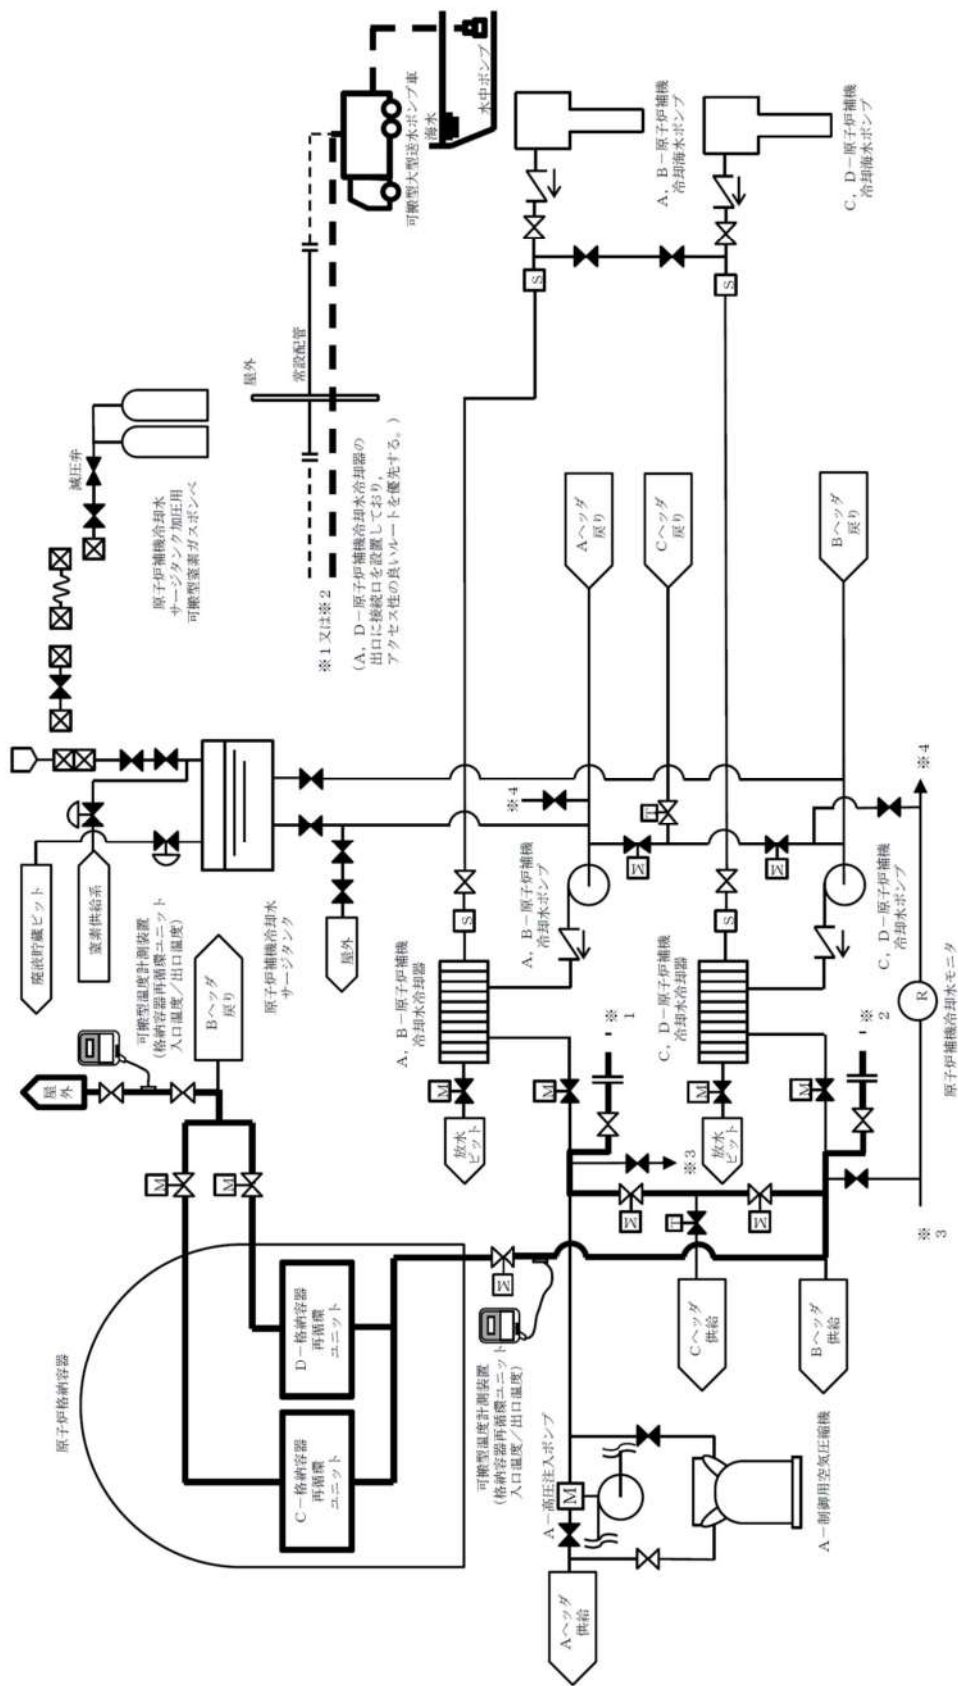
原子炉格納容器

C－格納容器再循環ユニット

D－格納容器再循環ユニット

A－高圧注入ポンプ

可搬型温度計測装置（格納容器再循環ユニット入口温度／出口温度）

A－制御用空気圧縮機

Aヘッダ供給

Cヘッダ供給

Bヘッダ供給

M

屋外

可搬型温度計測装置（格納容器再循環ユニット入口温度／出口温度）

Bヘッダ戻り

放水ピット

A，B－原子炉補機冷却水冷却器

C，D－原子炉補機冷却水冷却器

※1

※2

※3

S

原子炉補機冷却水サージタンク

A，B－原子炉補機冷却水ポンプ

C，D－原子炉補機冷却水ポンプ

R

原子炉補機冷却水モニタ

※4

廃液貯蔵ピット

窒素供給系

原子炉補機冷却水サージタンク加圧用可搬型窒素ガスボンベへ

減圧弁

Aヘッダ戻り

Cヘッダ戻り

※1又は※2

（A，D－原子炉補機冷却水冷却器の出口に接続口を設置しており，アクセス性の良いルートを優先する。）

屋外

常設配管

可搬型大型送水ポンプ車

海水

水中ポンプ

A，B－原子炉補機冷却海水ポンプ

C，D－原子炉補機冷却海水ポンプ